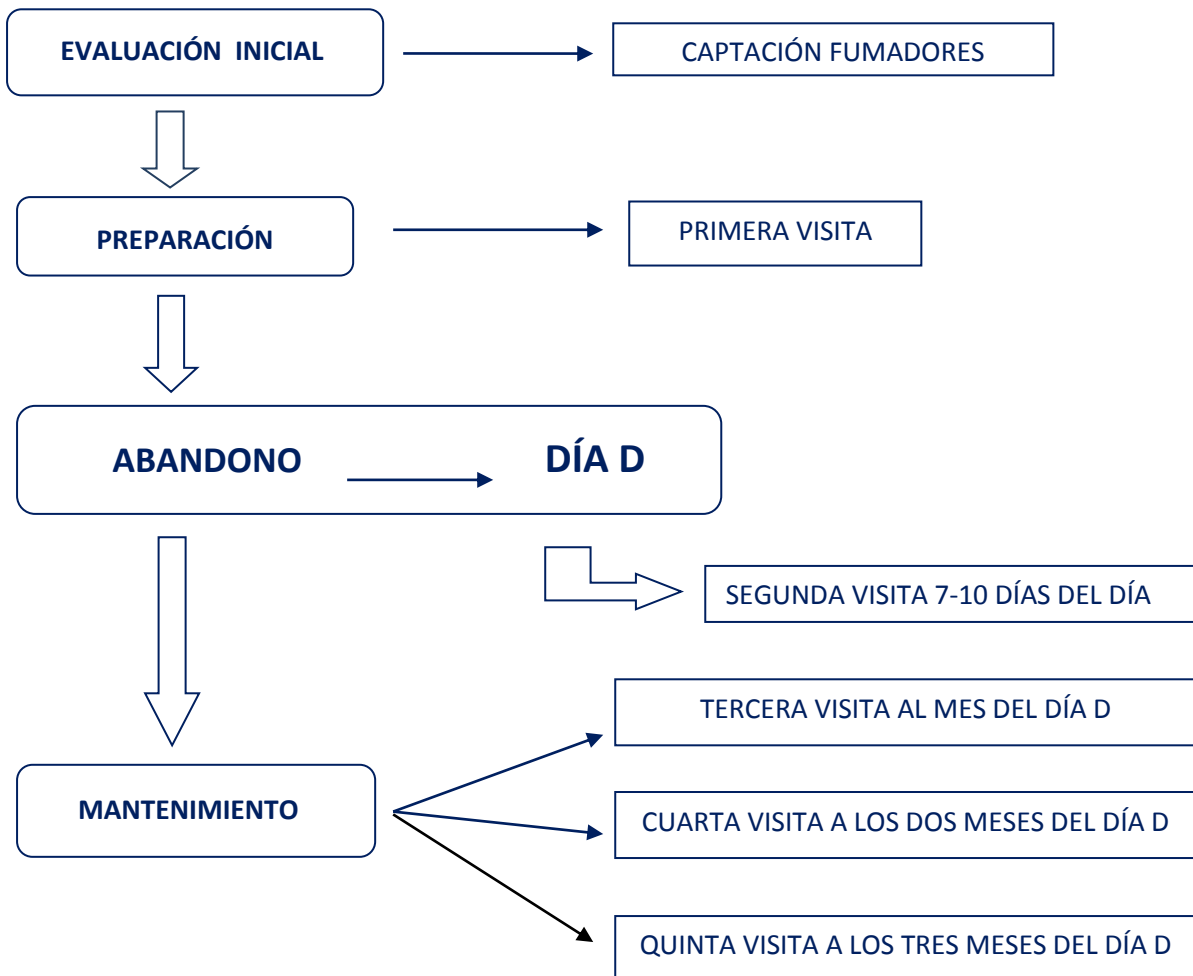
EVALUACIÓN INICIAL

CAPTACIÓN FUMADORES

PREPARACIÓN

PRIMERA VISITA

ABANDONO

DÍA D

SEGUNDA VISITA 7-10 DÍAS DEL DÍA

TERCERA VISITA AL MES DEL DÍA D

MANTENIMIENTO

CUARTA VISITA A LOS DOS MESES DEL DÍA D

QUINTA VISITA A LOS TRES MESES DEL DÍA D